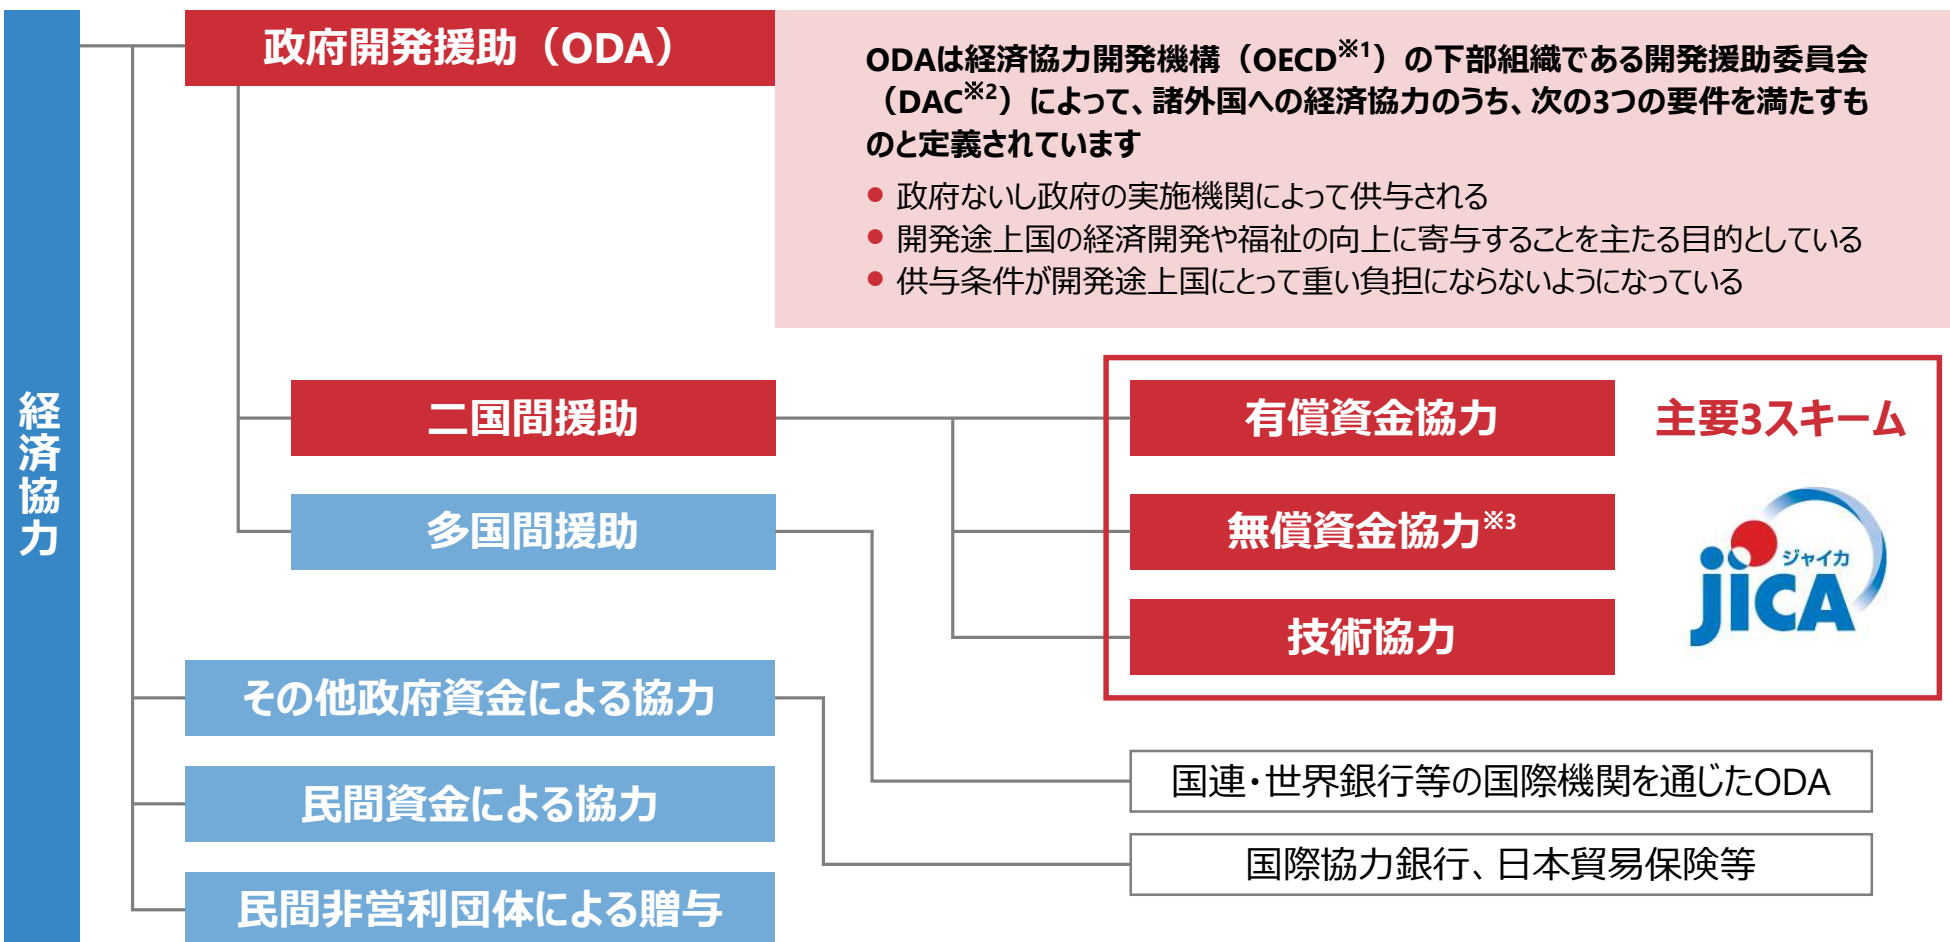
経済協力

政府開発援助（ODA）

ODAは経済協力開発機構（OECD$^{※1}$）の下部組織である開発援助委員会（DAC$^{※2}$）によって、諸外国への経済協力のうち、次の3つの要件を満たすものと定義されています

● 政府ないし政府の実施機関によって供与される
● 開発途上国の経済開発や福祉の向上に寄与することを主たる目的としている
● 供与条件が開発途上国にとって重い負担にならないようになっている

二国間援助

多国間援助

有償資金協力

無償資金協力$^{※3}$

技術協力

主要3スキーム

ジャイカ
JICA

その他政府資金による協力

民間資金による協力

民間非営利団体による贈与

国連・世界銀行等の国際機関を通じたODA

国際協力銀行、日本貿易保険等